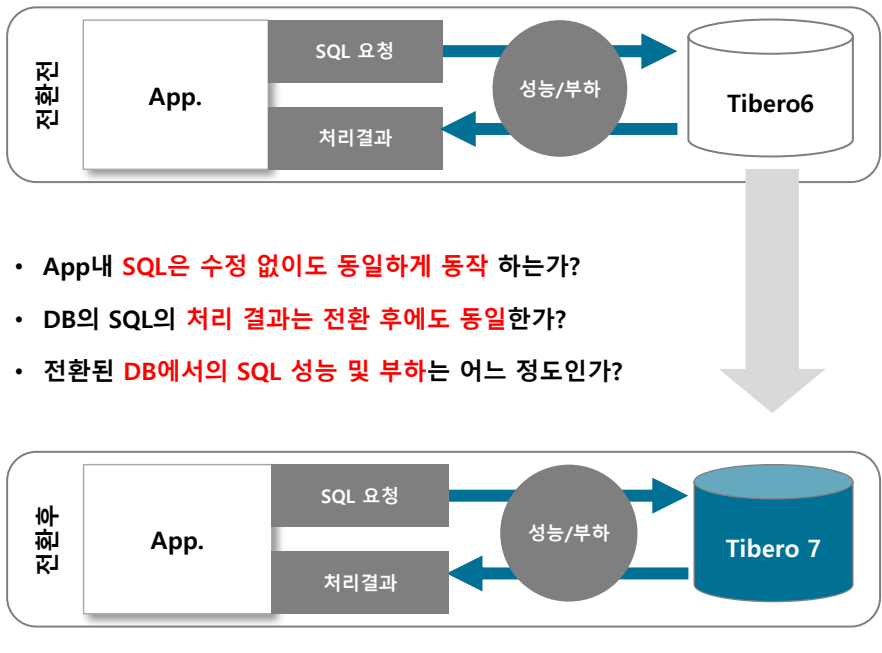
전환전

App.

SQL 요청

처리결과

성능/부하

Tibero6

• App내 SQL은 수정 없이도 동일하게 동작 하는가?

• DB의 SQL의 처리 결과는 전환 후에도 동일한가?

• 전환된 DB에서의 SQL 성능 및 부하는 어느 정도인가?

전환후

App.

SQL 요청

처리결과

성능/부하

Tibero 7